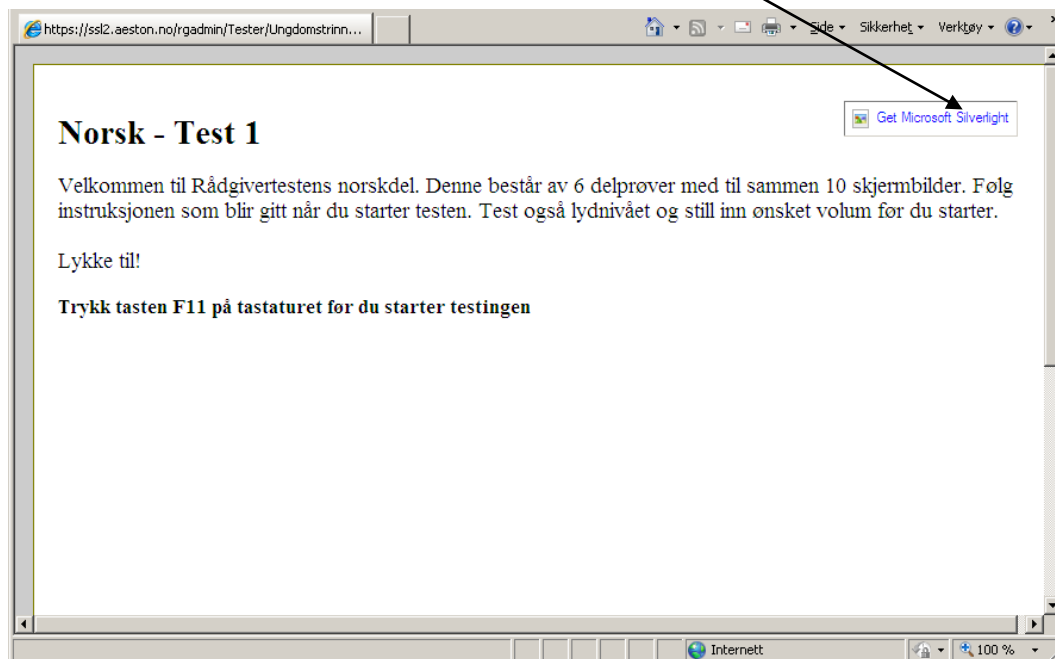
https://ssl2.aeston.no/rgadmin/Tester/Ungdomstrinn...

Side ▾ Sikkerhet ▾ Verktøy ▾

Get Microsoft Silverlight

Norsk - Test 1

Velkommen til Rådgivertestens norskdel. Denne består av 6 delprøver med til sammen 10 skjermbilder. Følg instruksjonen som blir gitt når du starter testen. Test også lydnivået og still inn ønsket volum før du starter.

Lykke til!

**Trykk tasten F11 på tastaturet før du starter testingen**

Internett

100 %